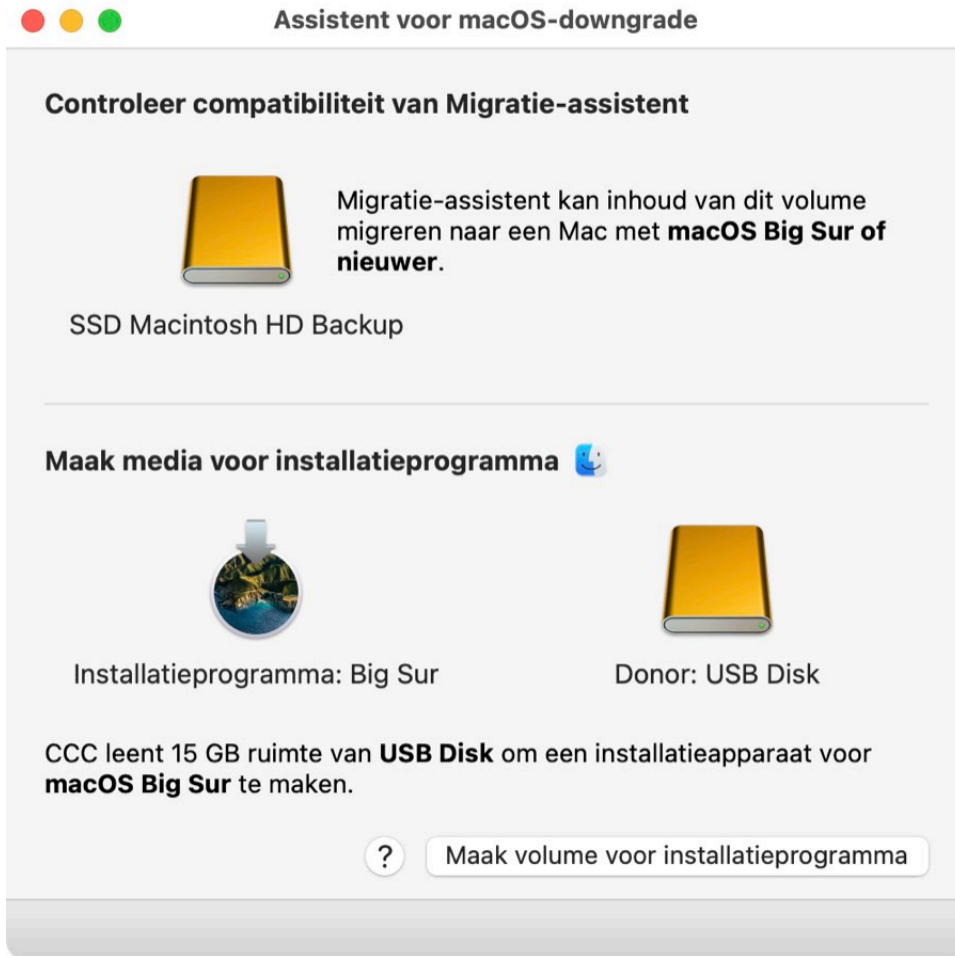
Assistent voor macOS-downgrade

Controleer compatibiliteit van Migratie-assistent

Migratie-assistent kan inhoud van dit volume migreren naar een Mac met **macOS Big Sur of nieuwer**.

SSD Macintosh HD Backup

Maak media voor installatieprogramma

Installatieprogramma: Big Sur

Donor: USB Disk

CCC leent 15 GB ruimte van **USB Disk** om een installatieapparaat voor **macOS Big Sur** te maken.

?

Maak volume voor installatieprogramma